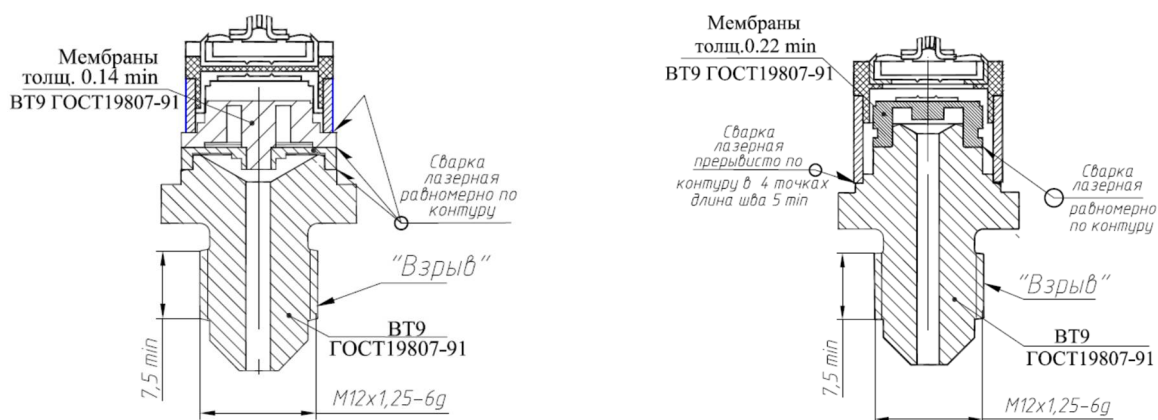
Мембраны
толщ. 0.14 min
ВТ9 ГОСТ19807-91

Сварка лазерная равномерно по контуру

"Взрыв"

ВТ9
ГОСТ19807-91

7,5 min

M12x1,25–6g

Мембраны
толщ.0.22 min
ВТ9 ГОСТ19807-91

Сварка лазерная прерывисто по контуру в 4 точках длина шва 5 min

Сварка лазерная равномерно по контуру

"Взрыв"

ВТ9
ГОСТ19807-91

7,5 min

M12x1,25–6g